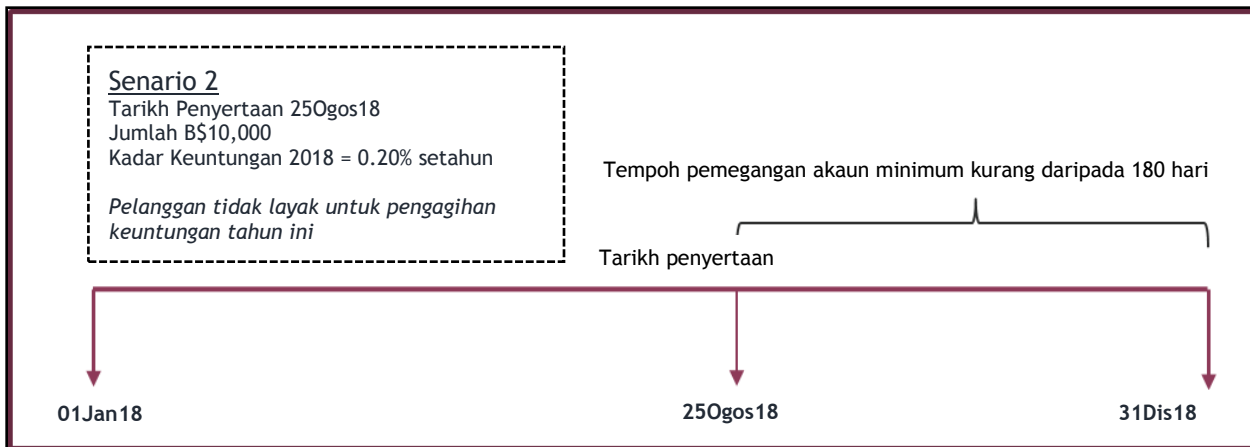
Senario 2
Tarikh Penyertaan 25Ogos18
Jumlah B$10,000
Kadar Keuntungan 2018 = 0.20% setahun

*Pelanggan tidak layak untuk pengagihan keuntungan tahun ini*

Tempoh pemegangan akaun minimum kurang daripada 180 hari

Tarikh penyertaan

01Jan18

25Ogos18

31Dis18